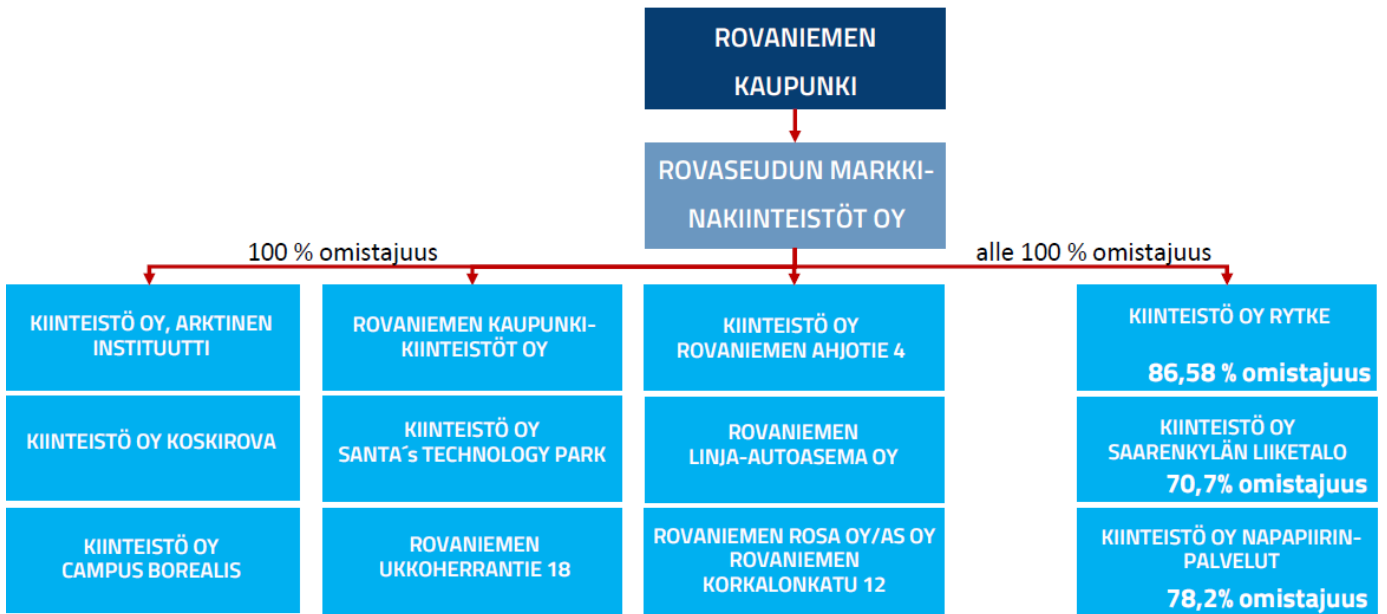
ROVANIEMEN KAUPUNKI

ROVASEUDUN MARKKINAKIINTEISTÖT OY

100 % omistajuus

alle 100 % omistajuus

KIINTEISTÖ OY, ARKTINEN INSTITUUTTI

KIINTEISTÖ OY KOSKIROVA

KIINTEISTÖ OY CAMPUS BOREALIS

ROVANIEMEN KAUPUNKIKIINTEISTÖT OY

KIINTEISTÖ OY SANTA´s TECHNOLOGY PARK

ROVANIEMEN UKKOHERRANTIE 18

KIINTEISTÖ OY ROVANIEMEN AHJOTIE 4

ROVANIEMEN LINJA-AUTOASEMA OY

ROVANIEMEN ROSA OY/AS OY ROVANIEMEN KORKALONKATU 12

KIINTEISTÖ OY RYTKE

86,58 % omistajuus

KIINTEISTÖ OY SAARENKYLÄN LIIKETALO

70,7% omistajuus

KIINTEISTÖ OY NAPAPIIRINPALVELUT

78,2% omistajuus